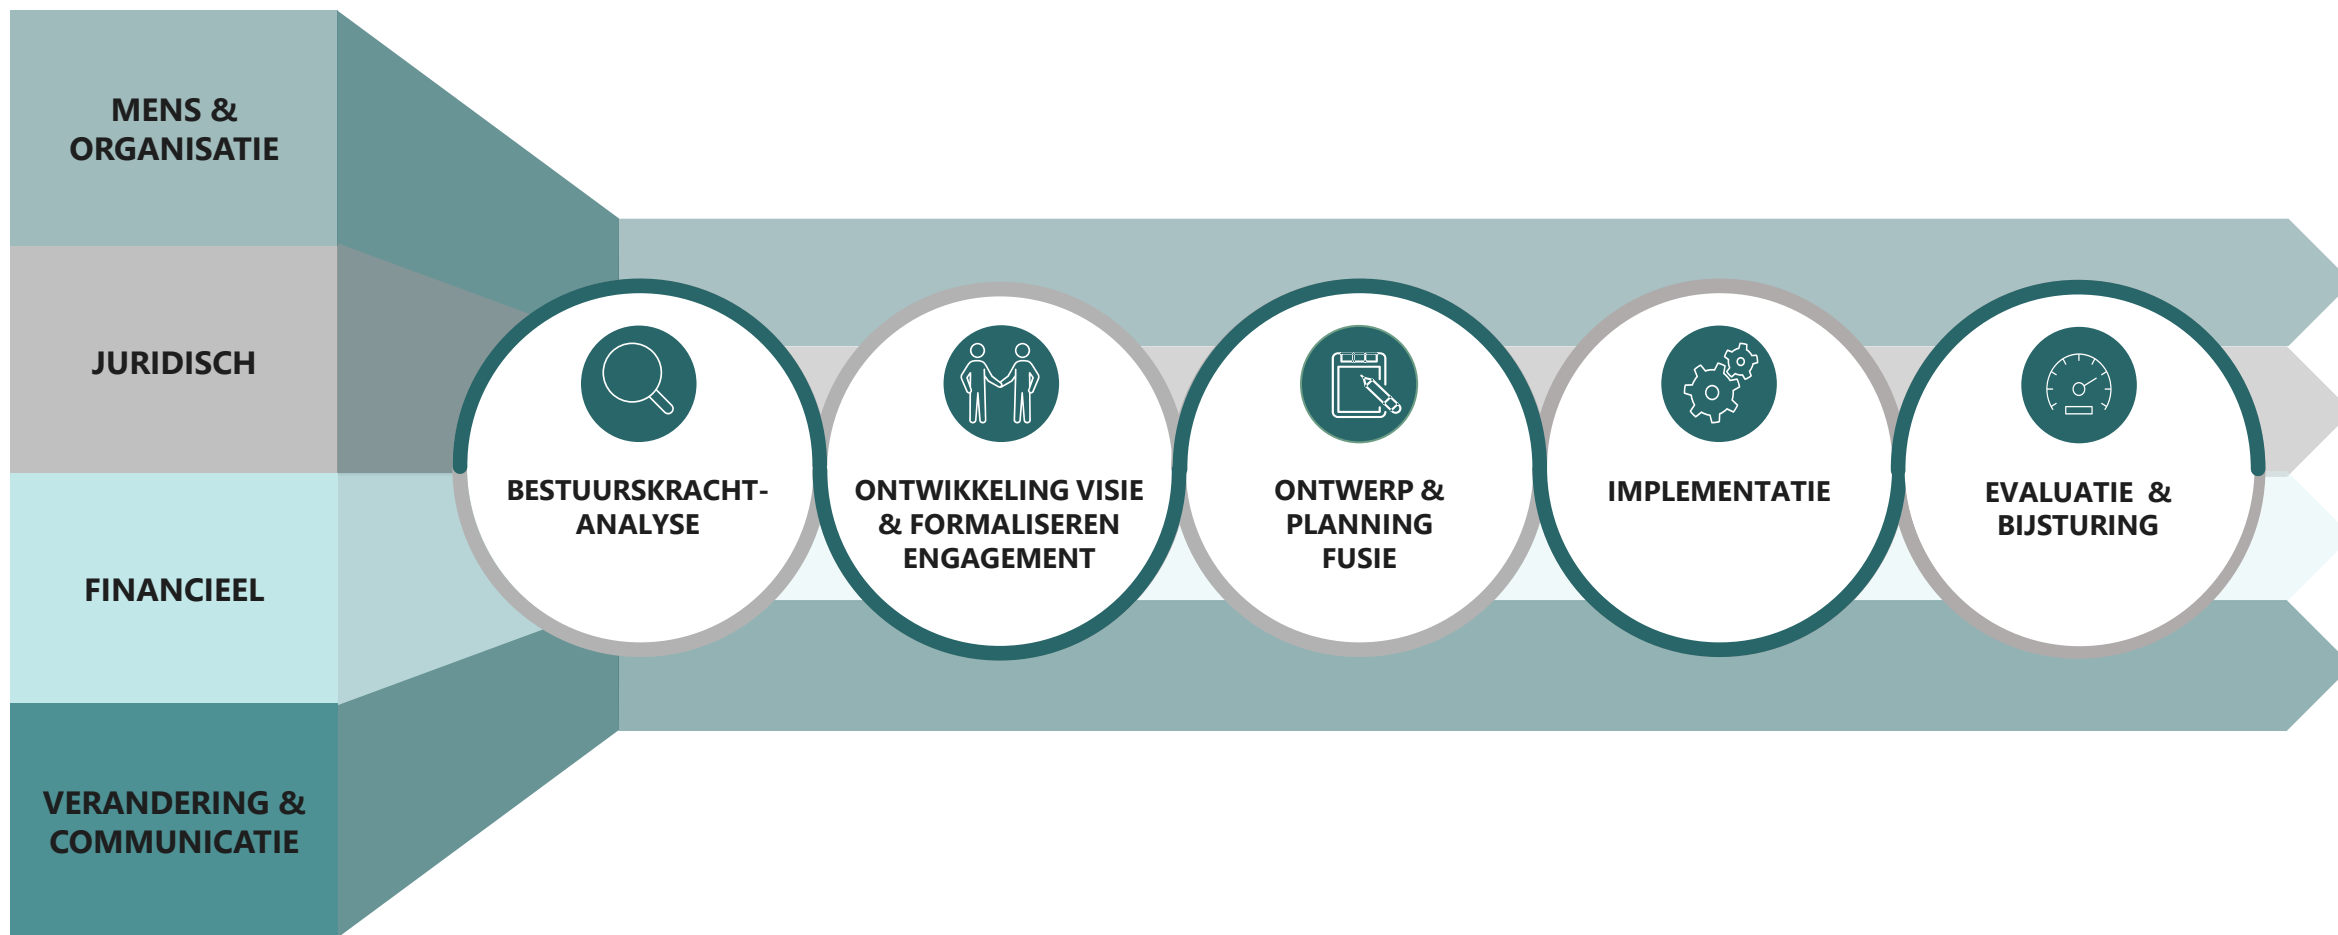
MENS & ORGANISATIE

JURIDISCH

FINANCIEEL

VERANDERING & COMMUNICATIE

BESTUURSKRACHT-ANALYSE

ONTWIKKELING VISIE & FORMALISEREN ENGAGEMENT

ONTWERP & PLANNING FUSIE

IMPLEMENTATIE

EVALUATIE & BIJSTURING